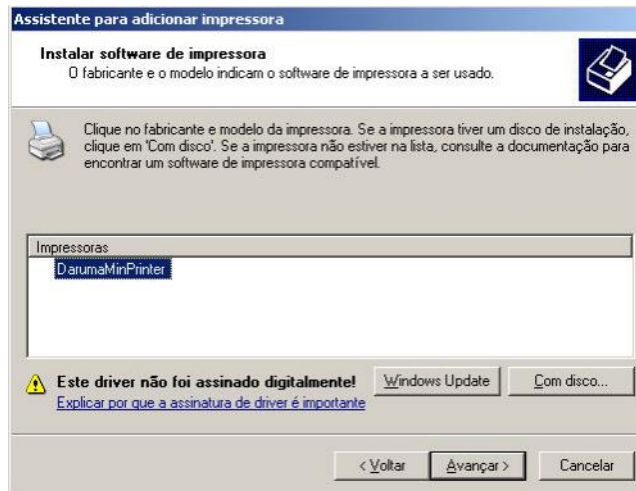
Assistente para adicionar impressora

Instalar software de impressora
O fabricante e o modelo indicam o software de impressora a ser usado.

Clique no fabricante e modelo da impressora. Se a impressora tiver um disco de instalação, clique em 'Com disco'. Se a impressora não estiver na lista, consulte a documentação para encontrar um software de impressora compatível.

Impressoras
DarumaMinPrinter

Este driver não foi assinado digitalmente!
Explicar por que a assinatura de driver é importante

Windows Update
Com disco...

< Voltar
Avançar >
Cancelar